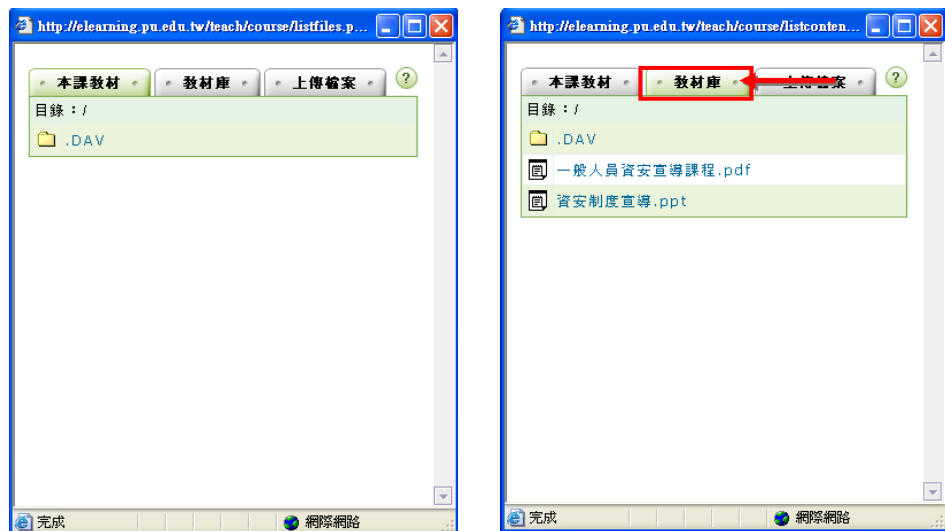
http://elearning.pu.edu.tw/teach/course/listfiles.p...

本課教材 教材庫 上傳檔案 ?

目錄：/

.DAV

完成 網際網路

http://elearning.pu.edu.tw/teach/course/listconten...

本課教材 教材庫 上傳檔案 ?

目錄：/

.DAV

一般人員資安宣導課程.pdf

資安制度宣導.ppt

完成 網際網路